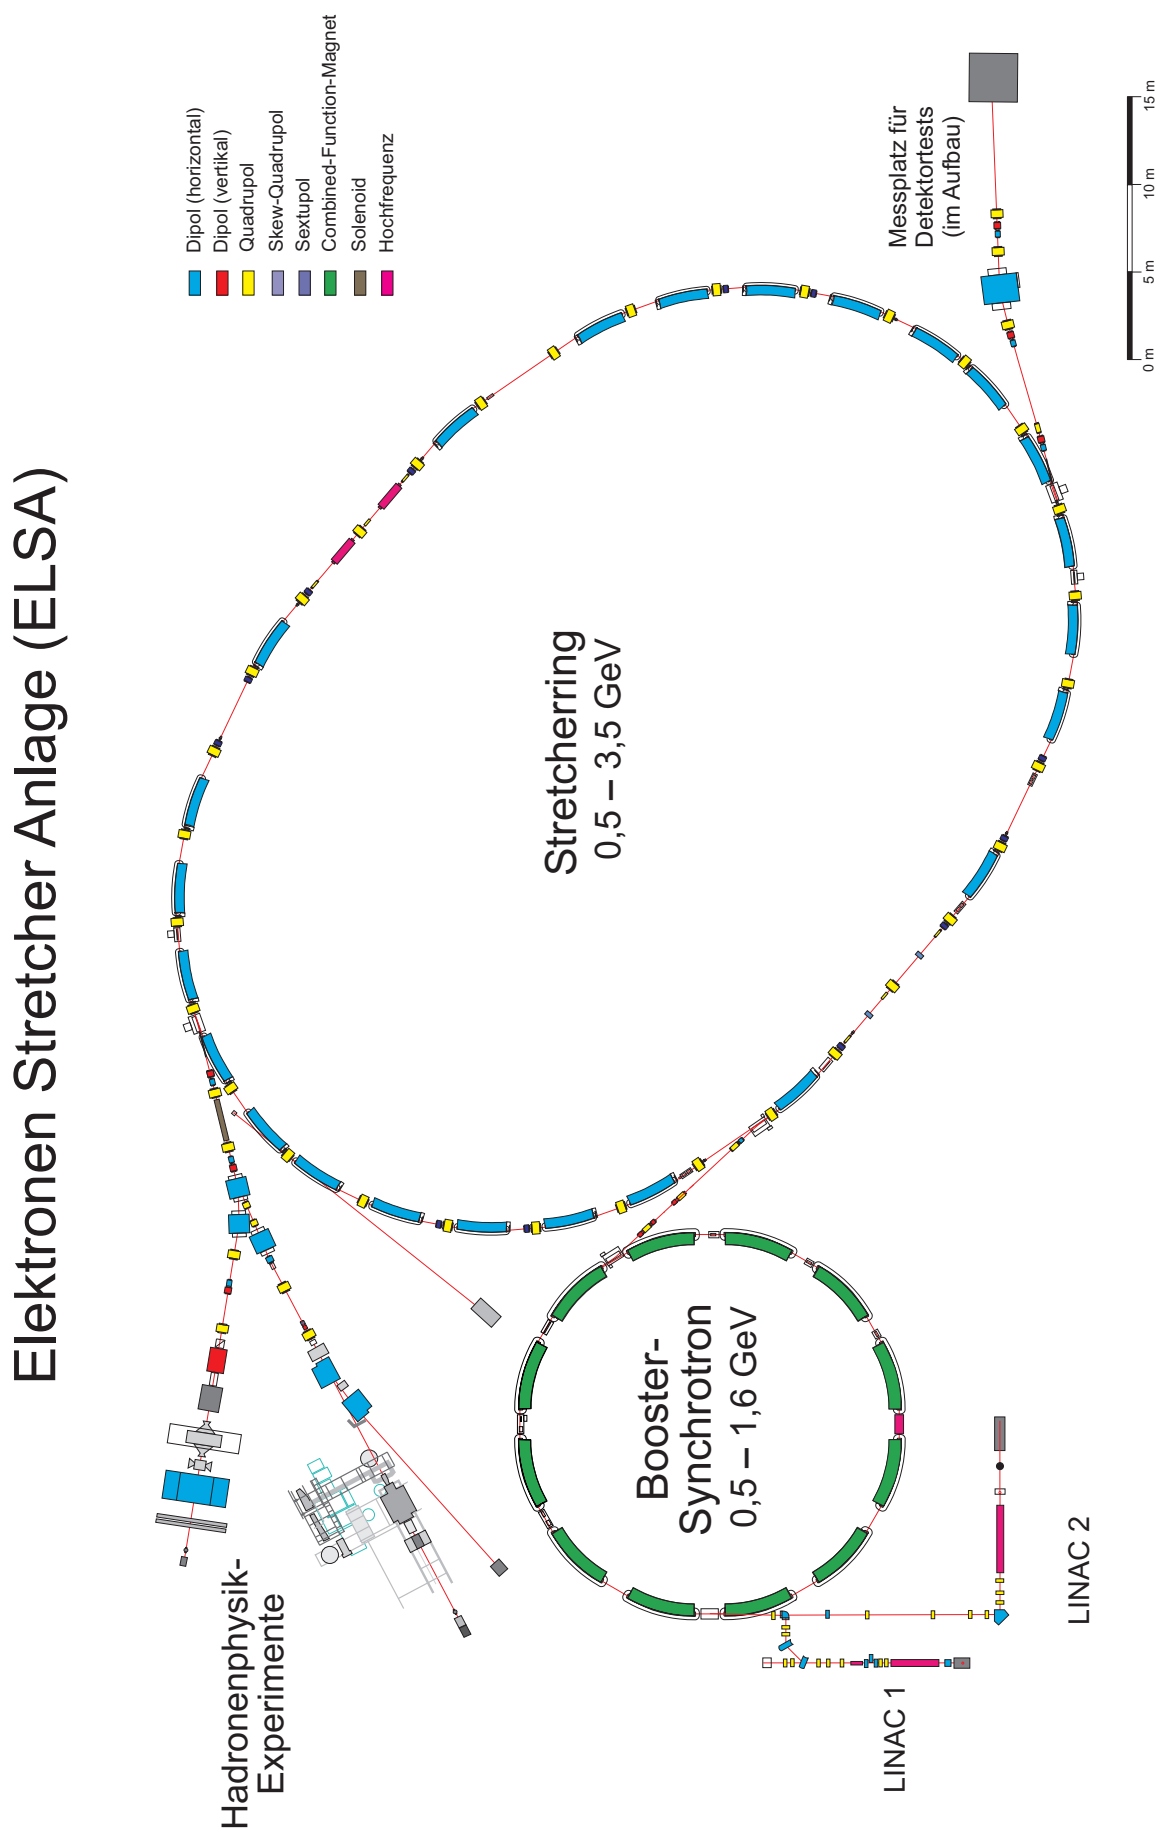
Elektronen Stretcher Anlage (ELSA)

Dipol (horizontal)
Dipol (vertikal)
Quadrupol
Skew-Quadrupol
Sextupol
Combined-Function-Magnet
Solenoid
Hochfrequenz

Messplatz für Detektortests (im Aufbau)

0 m
5 m
10 m
15 m

Stretcherring
0,5 – 3,5 GeV

Booster-Synchrotron
0,5 – 1,6 GeV

Hadronenphysik-Experimente

LINAC 1

LINAC 2